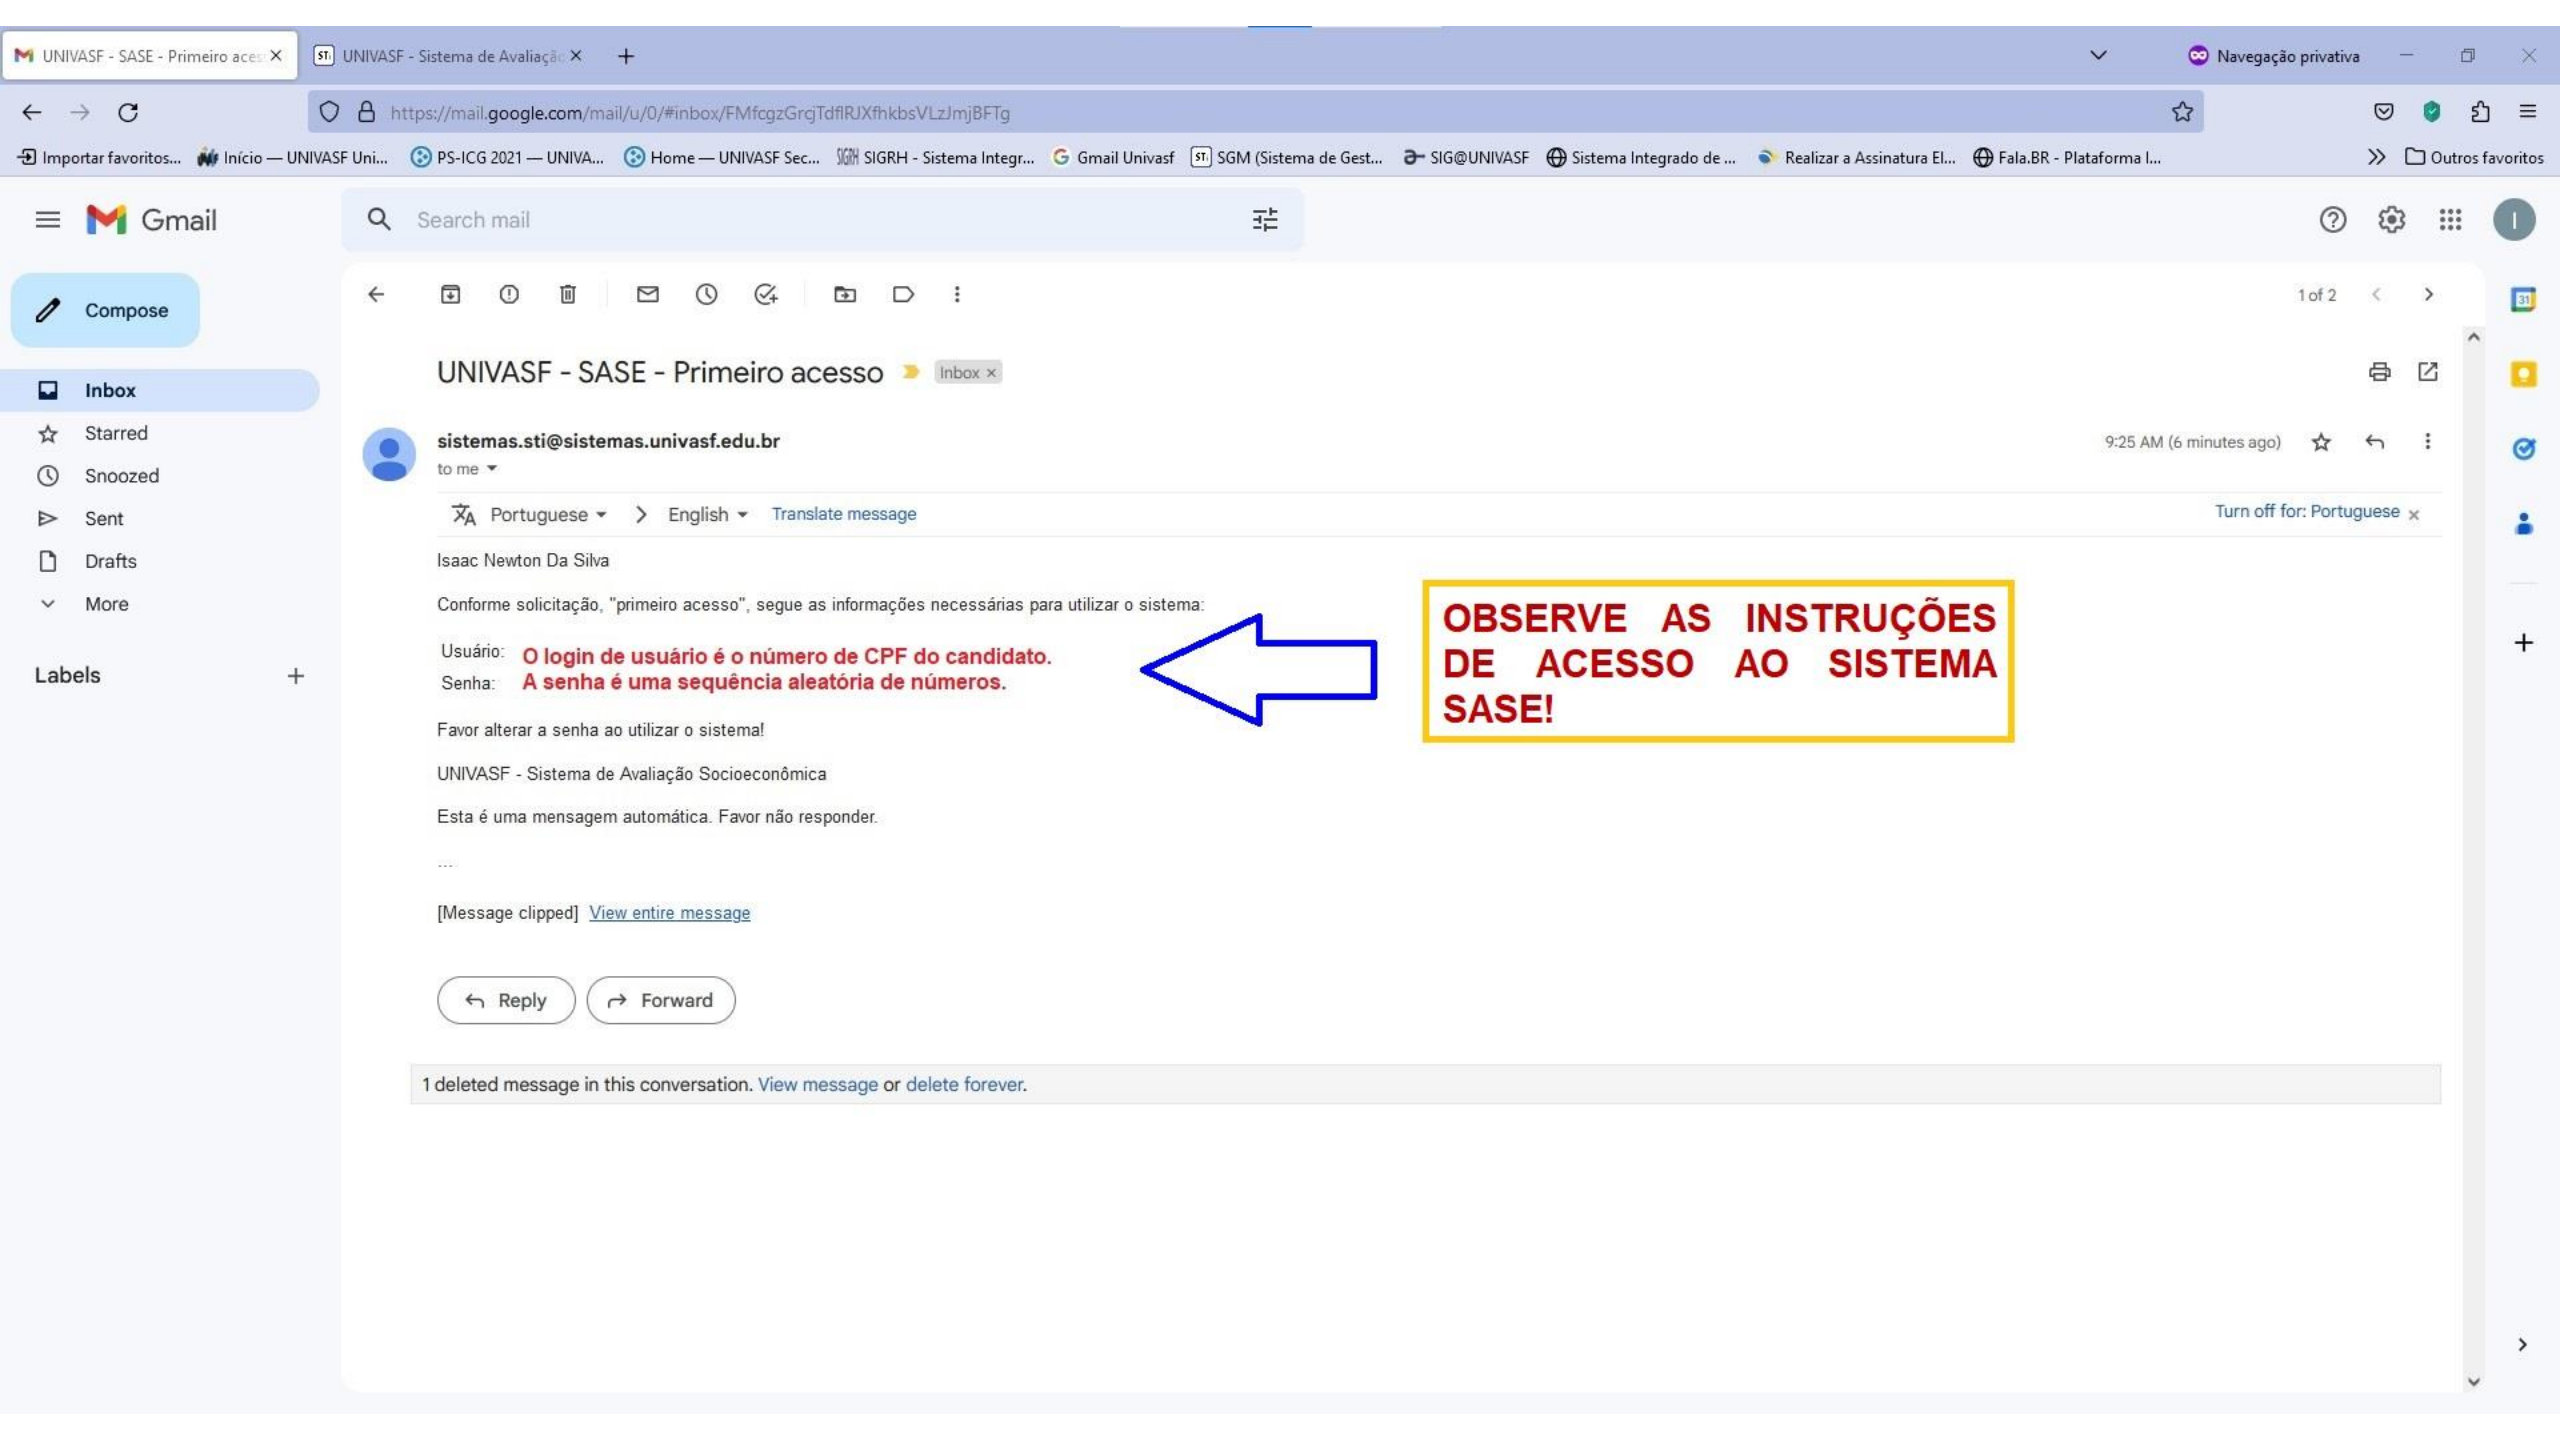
UNIVASF - SASE - Primeiro aces ×   UNIVASF - Sistema de Avaliaçã ×   +

Navegação privativa

https://mail.google.com/mail/u/0/#inbox/FMfcgzGrqTdflRJXfhkbsVLzJmjBFTg

Importar favoritos...   Início — UNIVASF Uni...   PS-ICG 2021 — UNIVA...   Home — UNIVASF Sec...   SIGRH - Sistema Integr...   Gmail Univasf   SGM (Sistema de Gest...   SIG@UNIVASF   Sistema Integrado de ...   Realizar a Assinatura El...   Fala.BR - Plataforma I...   Outros favoritos

Gmail

Search mail

Compose

Inbox
Starred
Snoozed
Sent
Drafts
More

Labels +

1 of 2

UNIVASF - SASE - Primeiro acesso   Inbox ×

sistemas.sti@sistemas.univasf.edu.br
to me

9:25 AM (6 minutes ago)

Portuguese > English   Translate message   Turn off for: Portuguese ×

Isaac Newton Da Silva

Conforme solicitação, "primeiro acesso", segue as informações necessárias para utilizar o sistema:

Usuário: O login de usuário é o número de CPF do candidato.
Senha: A senha é uma sequência aleatória de números.

OBSERVE AS INSTRUÇÕES DE ACESSO AO SISTEMA SASE!

Favor alterar a senha ao utilizar o sistema!

UNIVASF - Sistema de Avaliação Socioeconômica

Esta é uma mensagem automática. Favor não responder.

...

[Message clipped] View entire message

Reply   Forward

1 deleted message in this conversation. View message or delete forever.